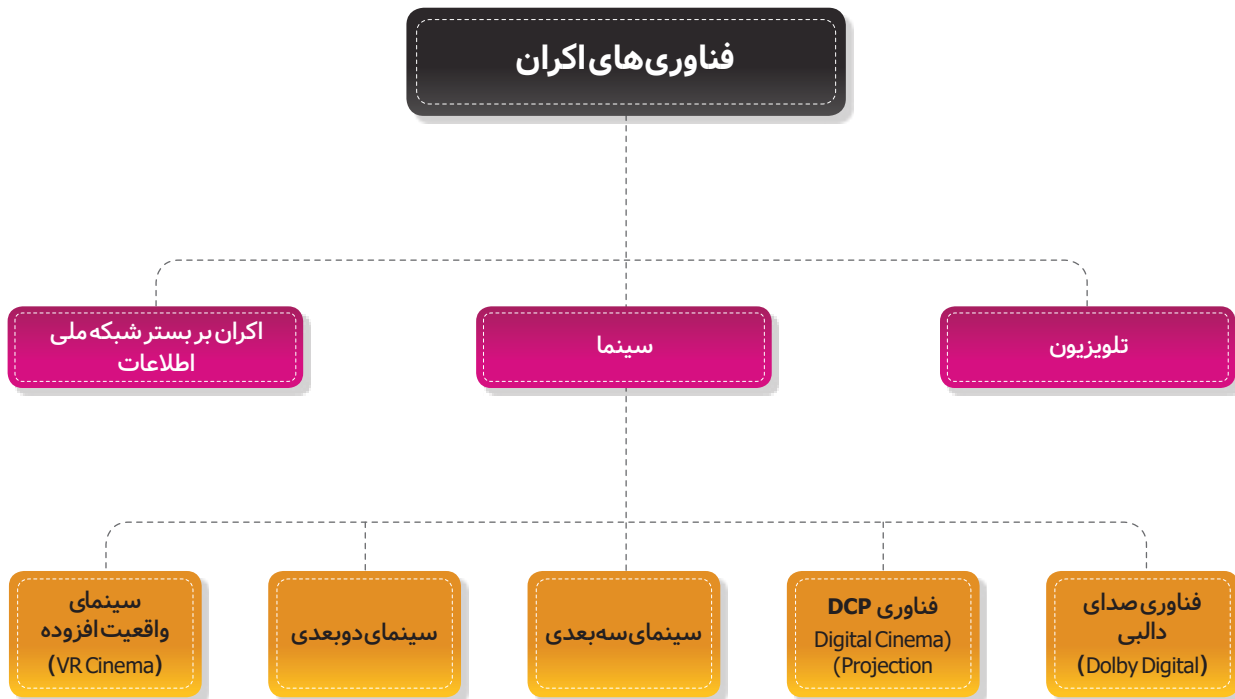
فناوری‌های اکران

تلویزیون

سینما

اکران بر بستر شبکه ملی اطلاعات

فناوری صدای دالبی (Dolby Digital)

فناوری DCP (Digital Cinema Projection)

سینمای سه‌بعدی

سینمای دوبعدی

سینمای واقعیت افزوده (VR Cinema)